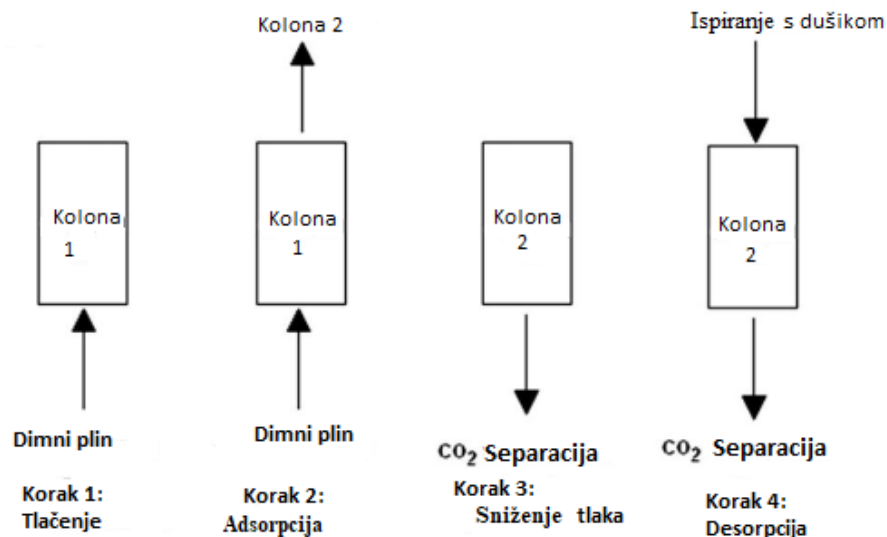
Kolona 2

Ispiranje s dušikom

Kolona 1

Kolona 1

Kolona 2

Kolona 2

Dimni plin

Dimni plin

$CO_2$ Separacija

$CO_2$ Separacija

Korak 1: Tlačenje

Korak 2: Adsorpcija

Korak 3: Sniženje tlaka

Korak 4: Desorpcija